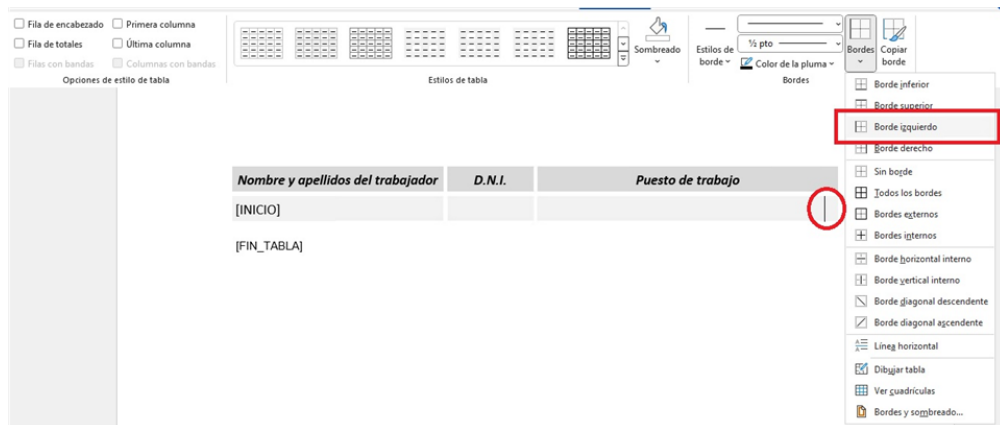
Fila de encabezado Primera columna
Fila de totales Última columna
Filas con bandas Columnas con bandas
Opciones de estilo de tabla

Estilos de tabla

Sombreado

Estilos de borde

½ pto

Color de la pluma

Bordes

Bordes

Copiar borde

Borde inferior
Borde superior
Borde izquierdo
Borde derecho
Sin borde
Todos los bordes
Bordes externos
Bordes internos
Borde horizontal interno
Borde vertical interno
Borde diagonal descendente
Borde diagonal ascendente
Línea horizontal
Dibujar tabla
Ver cuadrículas
Bordes y sombreado...

| Nombre y apellidos del trabajador | D.N.I. | Puesto de trabajo |
|---|---|---|
| [INICIO] | | |

[FIN_TABLA]